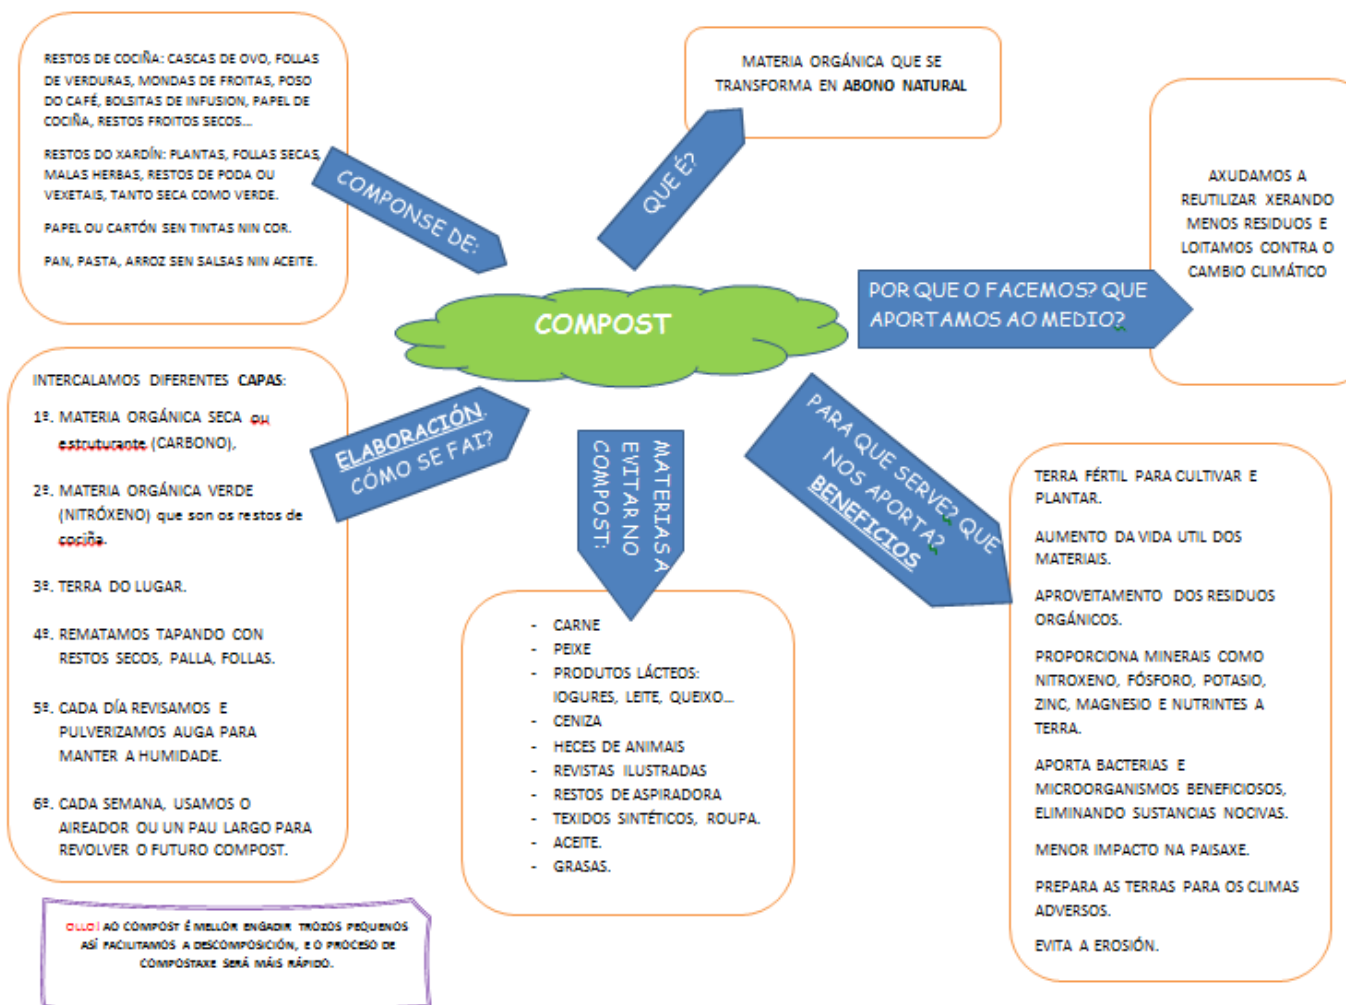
RESTOS DE COCIÑA: CASCAS DE OVO, FOLLAS DE VERDURAS, MONDAS DE FROITAS, POSO DO CAFÉ, BOLSITAS DE INFUSION, PAPEL DE COCIÑA, RESTOS FROITOS SECOS...

RESTOS DO XARDÍN: PLANTAS, FOLLAS SECAS, MALAS HERBAS, RESTOS DE PODA OU VEXETAIS, TANTO SECA COMO VERDE.

PAPEL OU CARTÓN SEN TINTAS NIN COR.

PAN, PASTA, ARROZ SEN SALSAS NIN ACEITE.

COMPONSE DE:

QUE É?

MATERIA ORGÁNICA QUE SE TRANSFORMA EN ABONO NATURAL

AXUDAMOS A REUTILIZAR XERANDO MENOS RESIDUOS E LOITAMOS CONTRA O CAMBIO CLIMÁTICO

COMPOST

POR QUE O FACEMOS? QUE APORTAMOS AO MEDIO?

INTERCALAMOS DIFERENTES CAPAS:

1º. MATERIA ORGÁNICA SECA ou estruturante (CARBONO),

2º. MATERIA ORGÁNICA VERDE (NITRÓXENO) que son os restos de cociña.

3º. TERRA DO LUGAR.

4º. REMATAMOS TAPANDO CON RESTOS SECOS, PALLA, FOLLAS.

5º. CADA DÍA REVISAMOS E PULVERIZAMOS AUGA PARA MANTER A HUMIDADE.

6º. CADA SEMANA, USAMOS O AIREADOR OU UN PAU LARGO PARA REVOLVER O FUTURO COMPOST.

ELABORACIÓN. CÓMO SE FAI?

MATERIAS A EVITAR NO COMPOST:

PARA QUE SERVE? QUE NOS APORTA? BENEFICIOS

- CARNE
- PEIXE
- PRODUTOS LÁCTEOS: IOGURES, LEITE, QUEIXO...
- CENIZA
- HECES DE ANIMAIS
- REVISTAS ILUSTRADAS
- RESTOS DE ASPIRADORA
- TEXIDOS SINTÉTICOS, ROUPA.
- ACEITE.
- GRASAS.

TERRA FÉRTIL PARA CULTIVAR E PLANTAR.

AUMENTO DA VIDA UTIL DOS MATERIAIS.

APROVEITAMENTO DOS RESIDUOS ORGÁNICOS.

PROPORCIONA MINERAIS COMO NITROXENO, FÓSFORO, POTASIO, ZINC, MAGNESIO E NUTRINTES A TERRA.

APORTA BACTERIAS E MICROORGANISMOS BENEFICIOSOS, ELIMINANDO SUSTANCIAS NOCIVAS.

MENOR IMPACTO NA PAISAXE.

PREPARA AS TERRAS PARA OS CLIMAS ADVERSOS.

EVITA A EROSIÓN.

OLLO! AO COMPOST É MELLOR ENGADIR TROZOS PEQUENOS ASÍ FACILITAMOS A DESCOMPOSICIÓN, E O PROCESO DE COMPOSTAXE SERÁ MÁIS RÁPIDO.